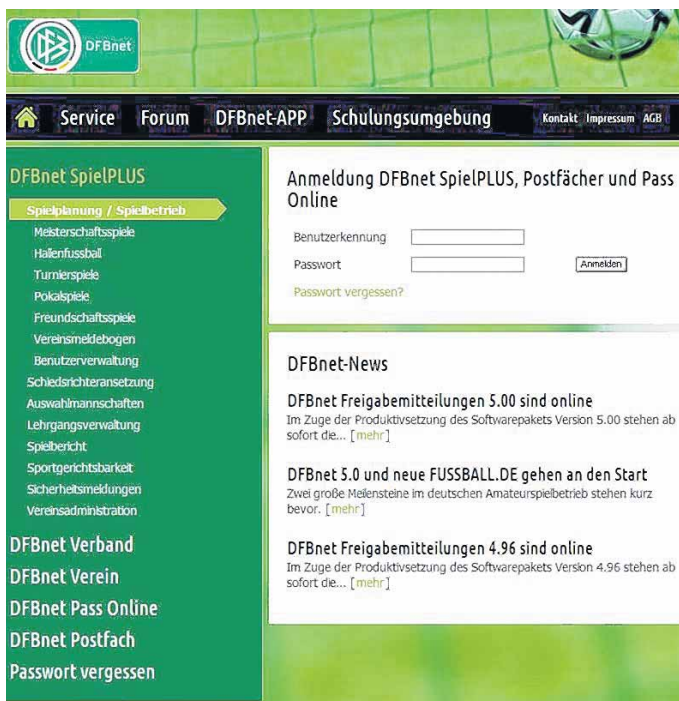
DFBnet

Service Forum DFBnet-APP Schulungsumgebung Kontakt Impressum AGB

DFBnet SpielPLUS
Spielplanung / Spielbetrieb
Meisterschaftsspiele
Hallenfussball
Turnierspiele
Pokalspiele
Freundschaftsspiele
Vereinsmeldebogen
Benutzerverwaltung
Schiedsrichteransetzung
Auswahlmannschaften
Lehrgangsverwaltung
Spielbericht
Sportgerichtsbarkeit
Sicherheitsmeldungen
Vereinsadministration
DFBnet Verband
DFBnet Verein
DFBnet Pass Online
DFBnet Postfach
Passwort vergessen

Anmeldung DFBnet SpielPLUS, Postfächer und Pass Online

Benutzerkennung
Passwort
Anmelden
Passwort vergessen?

DFBnet-News

DFBnet Freigabemitteilungen 5.00 sind online
Im Zuge der Produktivsetzung des Softwarepakets Version 5.00 stehen ab sofort die... [mehr]

DFBnet 5.0 und neue FUSSBALL.DE gehen an den Start
Zwei große Meilensteine im deutschen Amateurspielbetrieb stehen kurz bevor. [mehr]

DFBnet Freigabemitteilungen 4.96 sind online
Im Zuge der Produktivsetzung des Softwarepakets Version 4.96 stehen ab sofort die... [mehr]